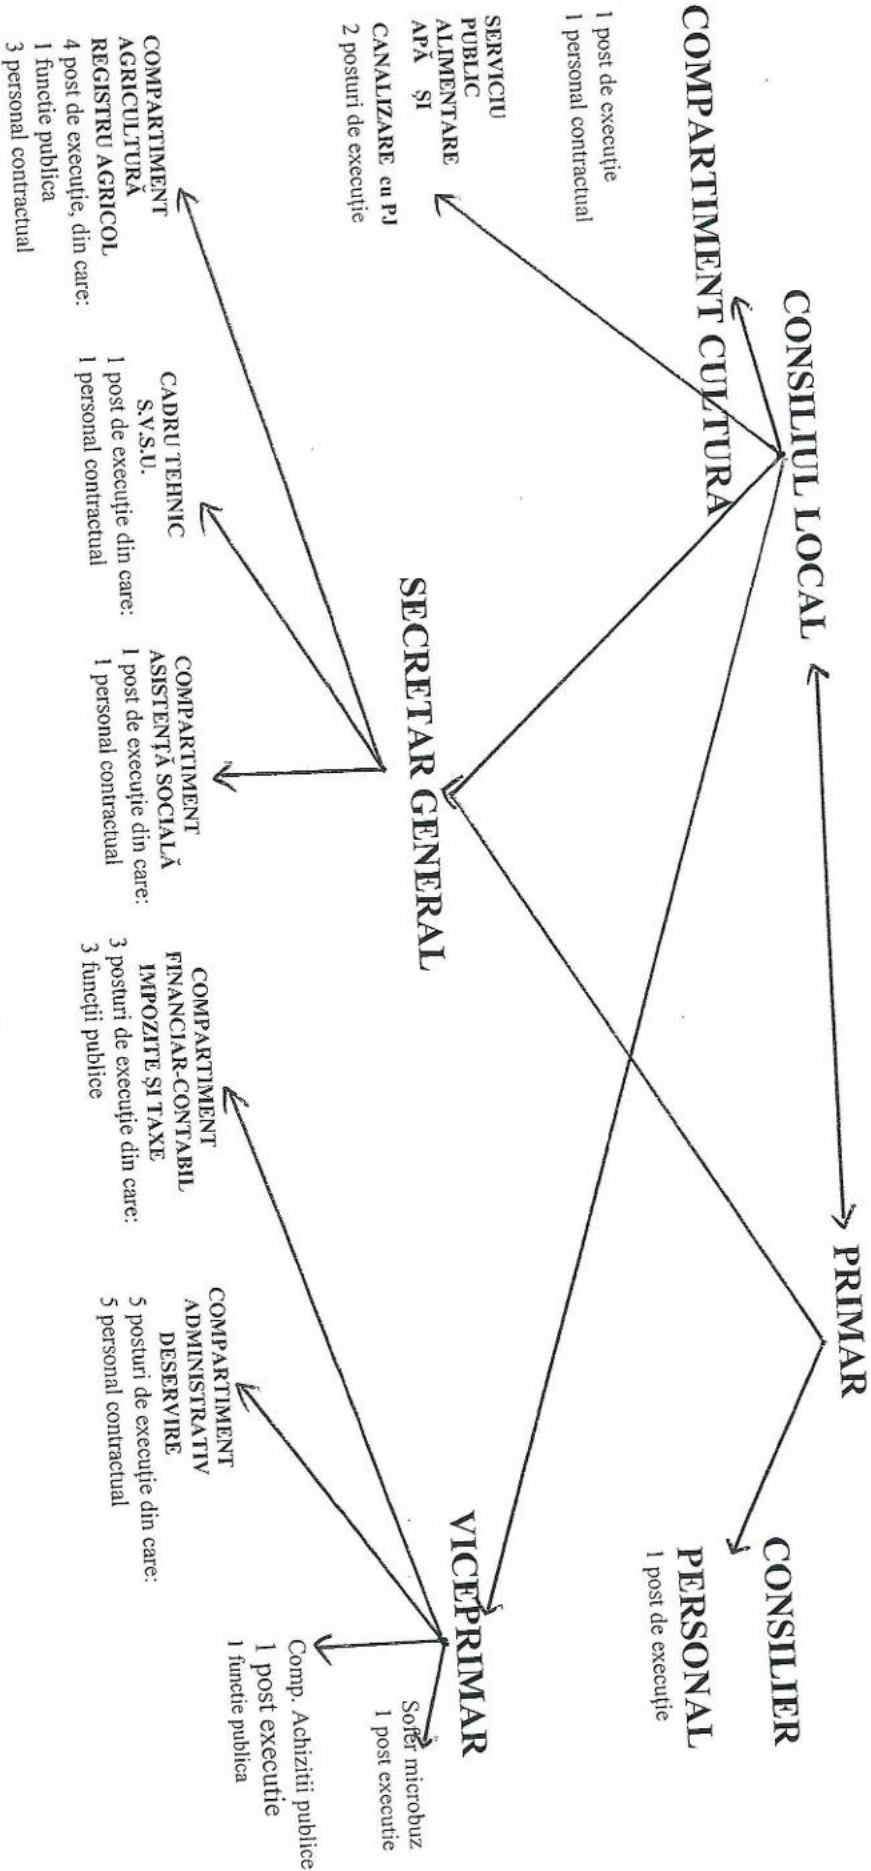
CONSILIUL LOCAL

PRIMAR

CONSILIER PERSONAL
1 post de execuție

COMPARTIMENT CULTURA
1 post de execuție
1 personal contractual

SERVICIU PUBLIC ALIMENTARE APĂ ȘI CANALIZARE cu PJ
2 posturi de execuție

SECRETAR GENERAL

VICEPRIMAR

COMPARTIMENT AGRICULTURĂ REGISTRU AGRICOL
4 post de execuție, din care:
1 functie publica
3 personal contractual

CADRU TEHNIC S.V.S.U.
1 post de execuție din care:
1 personal contractual

COMPARTIMENT ASISTENȚĂ SOCIALĂ
1 post de execuție din care:
1 personal contractual

COMPARTIMENT FINANCIAR-CONTABIL IMPOZITE ȘI TAXE
3 posturi de execuție din care:
3 funcții publice

COMPARTIMENT ADMINISTRATIV DESERVIRE
5 posturi de execuție din care:
5 personal contractual

Comp. Achizitii publice
1 post executie
1 functie publica

Sofer microbuz
1 post executie